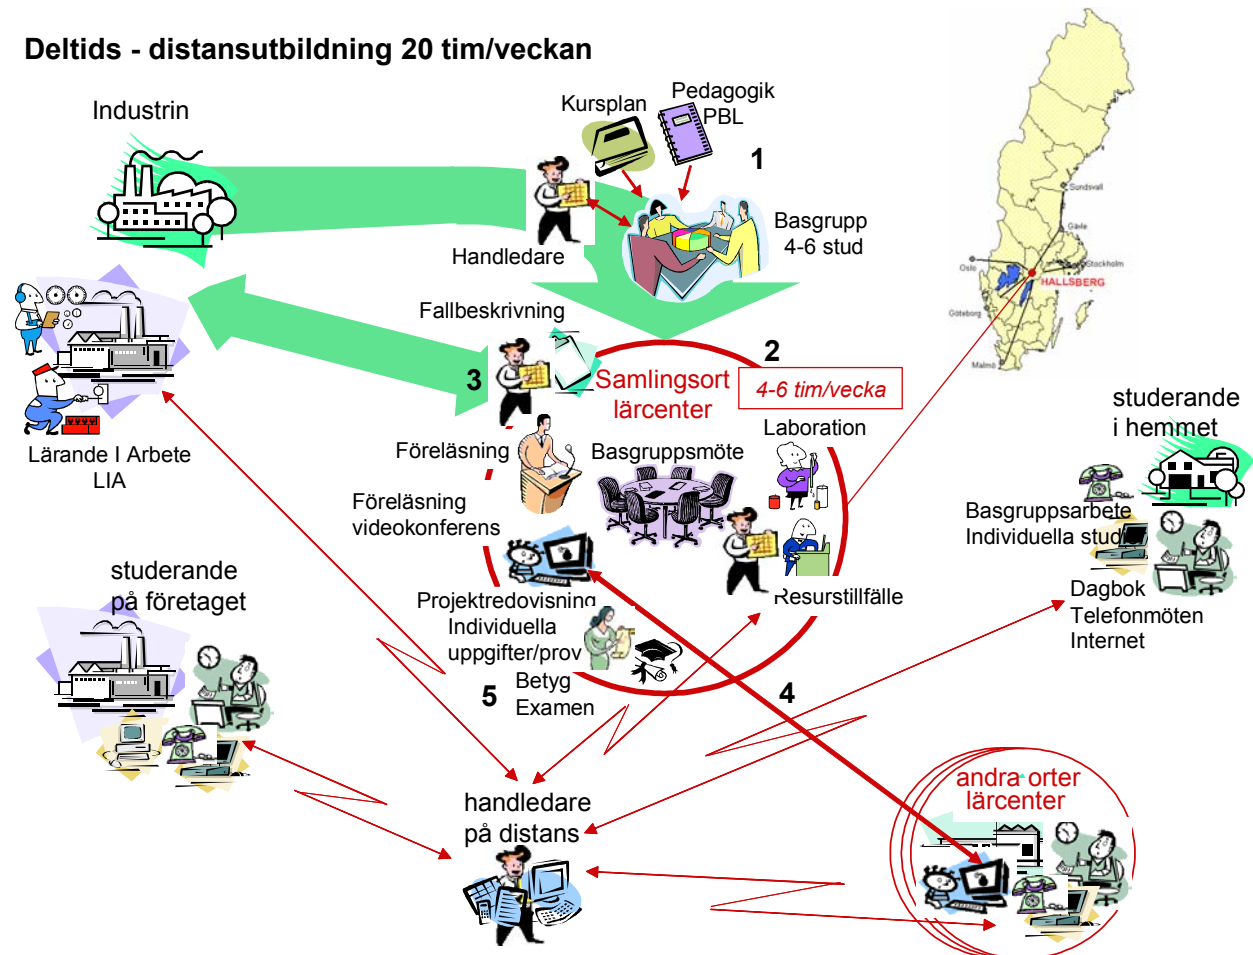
Deltids - distansutbildning 20 tim/veckan

Industrin

Kursplan

Pedagogik PBL

1

Handledare

Basgrupp 4-6 stud

Fallbeskrivning

2

3

Samlingsort lärcenter

4-6 tim/vecka

Lärande I Arbete LIA

Föreläsning

Basgruppsmöte

Laboration

Föreläsning videokonferens

Resurstillfälle

Projektredovisning Individuella uppgifter/prov

5

Betyg Examen

4

studerande på företaget

studerande i hemmet

Basgruppsarbete Individuella stud

Dagbok Telefonmöten Internet

handledare på distans

andra orter lärcenter

Sundsvall

Gävle

Stockholm

Oslo

HALLSBERG

Göteborg

Malmö